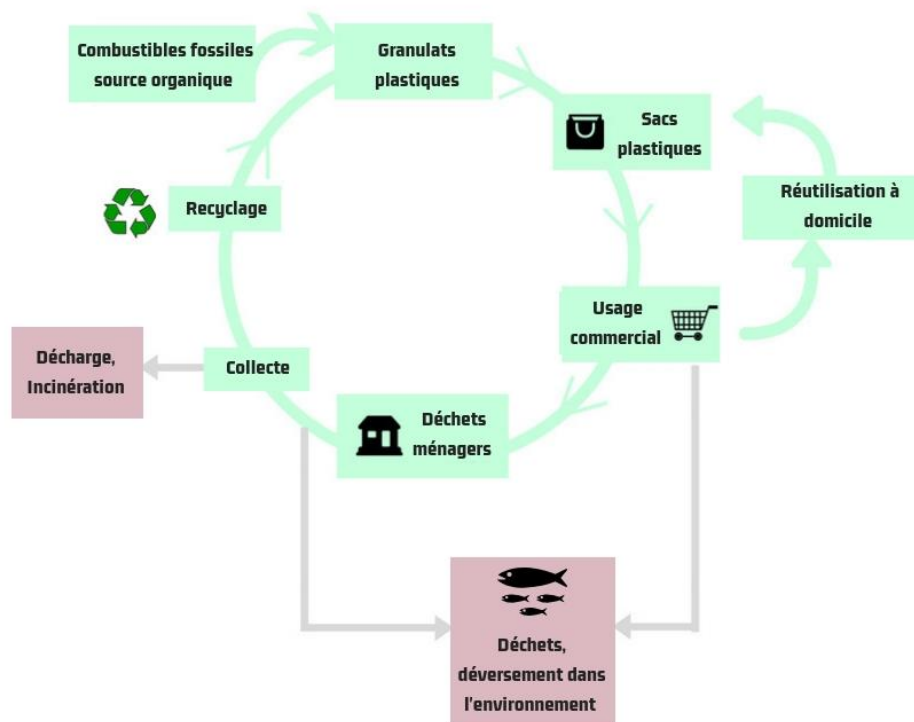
Combustibles fossiles source organique

Granulats plastiques

Sacs plastiques

Réutilisation à domicile

Usage commercial

Déchets ménagers

Collecte

Recyclage

Décharge, Incinération

Déchets, déversement dans l'environnement